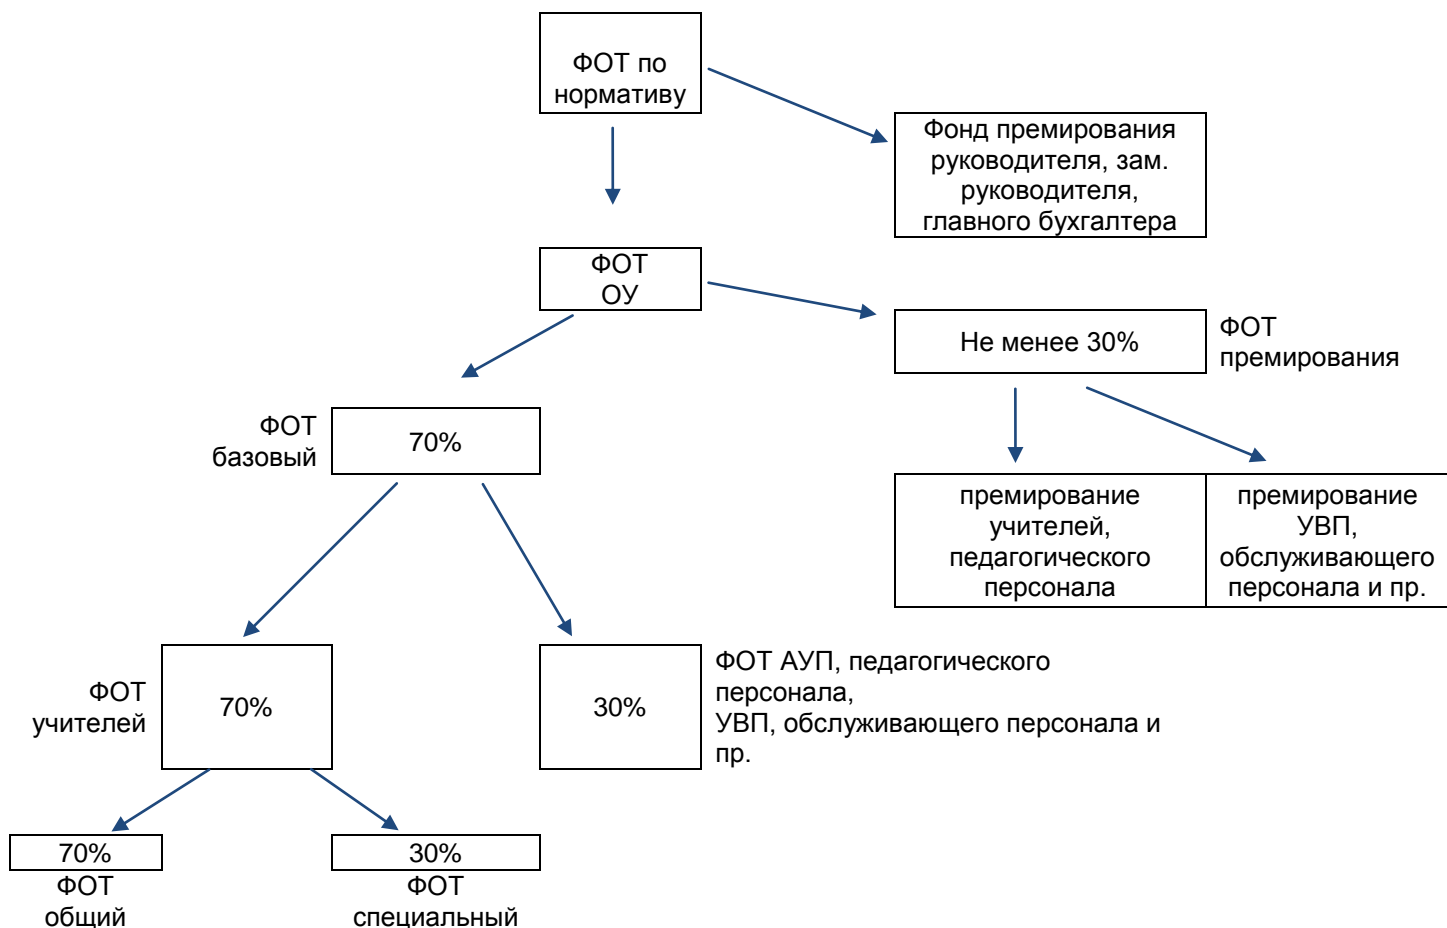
ФОТ по нормативу

Фонд премирования руководителя, зам. руководителя, главного бухгалтера

ФОТ ОУ

Не менее 30%

ФОТ премирования

премирование учителей, педагогического персонала

премирование УВП, обслуживающего персонала и пр.

ФОТ базовый

70%

ФОТ учителей

70%

30%

ФОТ АУП, педагогического персонала, УВП, обслуживающего персонала и пр.

70%
ФОТ общий

30%
ФОТ специальный